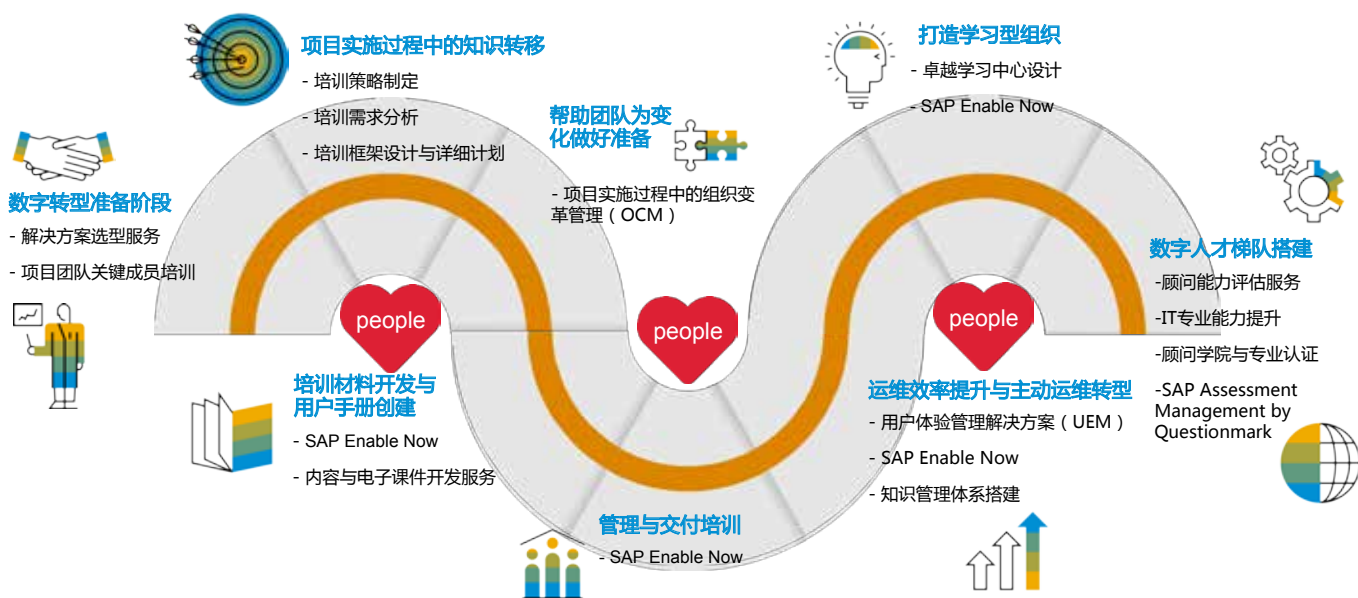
数字转型准备阶段
- 解决方案选型服务
- 项目团队关键成员培训

项目实施过程中的知识转移
- 培训策略制定
- 培训需求分析
- 培训框架设计与详细计划

帮助团队为变化做好准备
- 项目实施过程中的组织变革管理（OCM）

打造学习型组织
- 卓越学习中心设计
- SAP Enable Now

数字人才梯队搭建
-顾问能力评估服务
-IT专业能力提升
-顾问学院与专业认证
-SAP Assessment Management by Questionmark

people

people

people

培训材料开发与用户手册创建
- SAP Enable Now
- 内容与电子课件开发服务

管理与交付培训
- SAP Enable Now

运维效率提升与主动运维转型
- 用户体验管理解决方案（UEM）
- SAP Enable Now
- 知识管理体系搭建